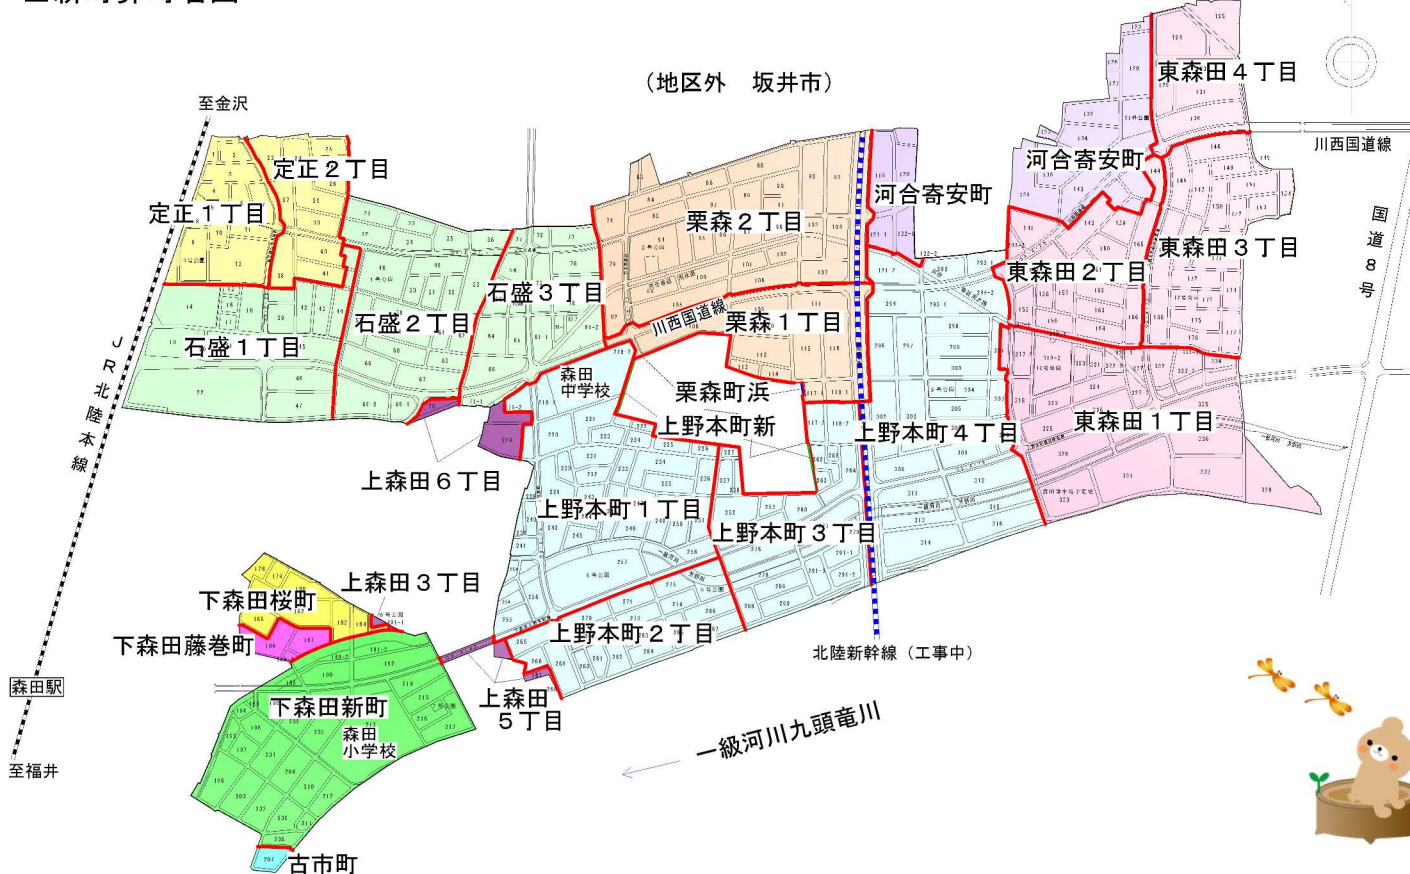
（地区外　坂井市）

至金沢

定正２丁目
定正１丁目
石盛１丁目
石盛２丁目
石盛３丁目
栗森２丁目
栗森１丁目
川西国道線
河合寄安町
河合寄安町
東森田４丁目
川西国道線
東森田３丁目
東森田２丁目
国道８号
東森田１丁目
上野本町４丁目
森田中学校
栗森町浜
上野本町新
上森田６丁目
上野本町１丁目
上野本町３丁目
上森田３丁目
下森田桜町
下森田藤巻町
上野本町２丁目
北陸新幹線（工事中）
JR北陸本線
森田駅
下森田新町
森田小学校
上森田５丁目
一級河川九頭竜川
至福井
古市町